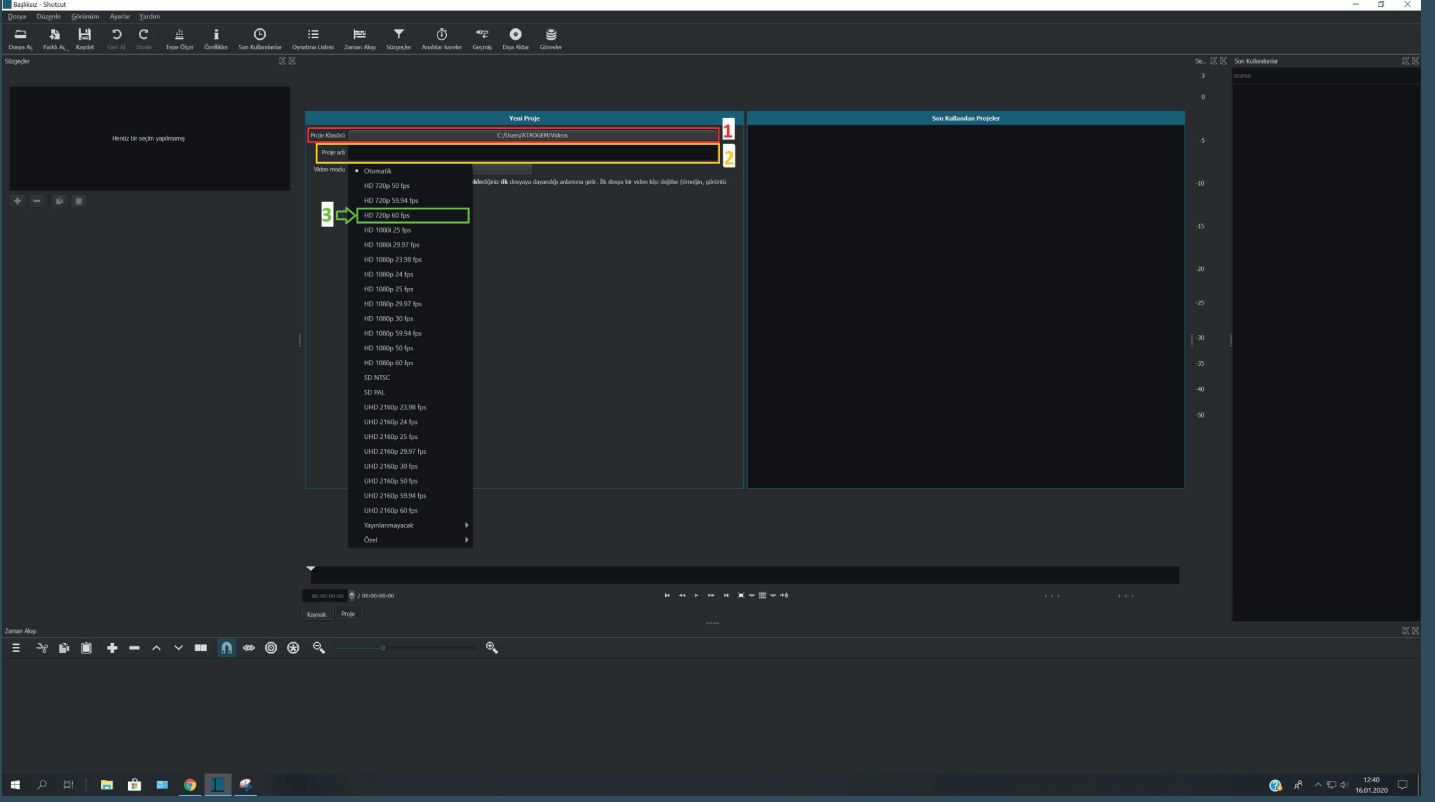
Başlıksız - Shotcut

Dosya Düzenle Görünüm Ayarlar Yardım

Dosya Aç Farklı Aç Kaydet Geri Al Yinele Tepe Ölçer Özellikler Son Kullanılanlar Oynatma Listesi Zaman Akışı Süzgeçler Anahtar kareler Geçmiş Dışa Aktar Görevler

Süzgeçler

Henüz bir seçim yapılmamış

Yeni Proje

Proje Klasörü C:/Users/ATADGEM/Videos 1

Proje adı 2

Video modu

• Otomatik
HD 720p 50 fps
HD 720p 59.94 fps
3 HD 720p 60 fps
HD 1080i 25 fps
HD 1080i 29.97 fps
HD 1080p 23.98 fps
HD 1080p 24 fps
HD 1080p 25 fps
HD 1080p 29.97 fps
HD 1080p 30 fps
HD 1080p 59.94 fps
HD 1080p 50 fps
HD 1080p 60 fps
SD NTSC
SD PAL
UHD 2160p 23.98 fps
UHD 2160p 24 fps
UHD 2160p 25 fps
UHD 2160p 29.97 fps
UHD 2160p 30 fps
UHD 2160p 50 fps
UHD 2160p 59.94 fps
UHD 2160p 60 fps
Yayınlanmayacak
Özel

...ediğiniz ilk dosyaya dayandığı anlamına gelir. İlk dosya bir video klip değilse (örneğin, görüntü

Son Kullanılan Projeler

Se...

3
0
-5
-10
-15
-20
-25
-30
-35
-40
-50

Son Kullanılanlar

arama

00:00:00:00 / 00:00:00:00

Kaynak Proje

Zaman Akışı

12:40
16.01.2020